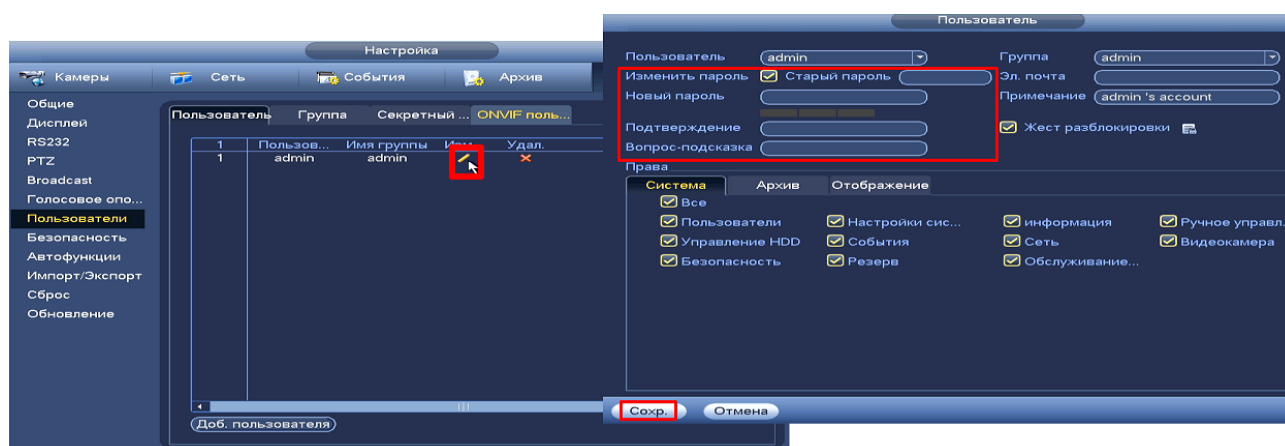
Настройка

Камеры
Сеть
События
Архив

Общие
Дисплей
RS232
PTZ
Broadcast
Голосовое опо...
Пользователи
Безопасность
Автофункции
Импорт/Экспорт
Сброс
Обновление

Пользователь
Группа
Секретный ...
ONVIF поль...

| | Пользов... | Имя группы | Изм. | Удал. |
|---|---|---|---|---|
| 1 | admin | admin | | × |

Доб. пользователя

Пользователь

Пользователь admin
Группа admin
Изменить пароль
Старый пароль
Эл. почта
Новый пароль
Примечание admin 's account
Подтверждение
Жест разблокировки
Вопрос-подсказка
Права
Система
Архив
Отображение
Все
Пользователи
Настройки сис...
информация
Ручное управл.
Управление HDD
События
Сеть
Видеокамера
Безопасность
Резерв
Обслуживание...

Сохр.
Отмена